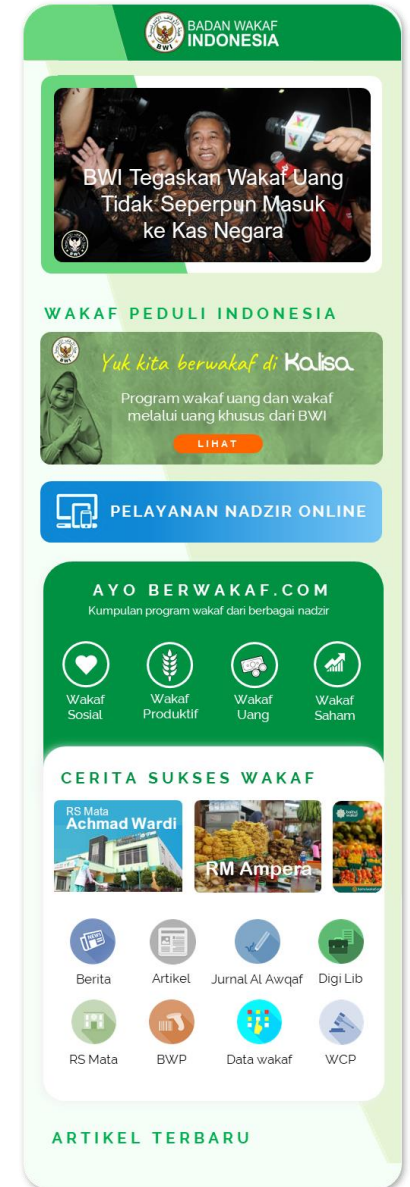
BADAN WAKAF INDONESIA

BWI Tegaskan Wakaf Uang Tidak Seperpun Masuk ke Kas Negara

WAKAF PEDULI INDONESIA

Yuk kita berwakaf di Kalisa

Program wakaf uang dan wakaf melalui uang khusus dari BWI

LIHAT

PELAYANAN NADZIR ONLINE

AYO BERWAKAF.COM

Kumpulan program wakaf dari berbagai nadzir

Wakaf Sosial

Wakaf Produktif

Wakaf Uang

Wakaf Saham

CERITA SUKSES WAKAF

RS Mata Achmad Wardi

RM Ampera

Berita

Artikel

Jurnal Al Awqaf

Digi Lib

RS Mata

BWP

Data wakaf

WCP

ARTIKEL TERBARU